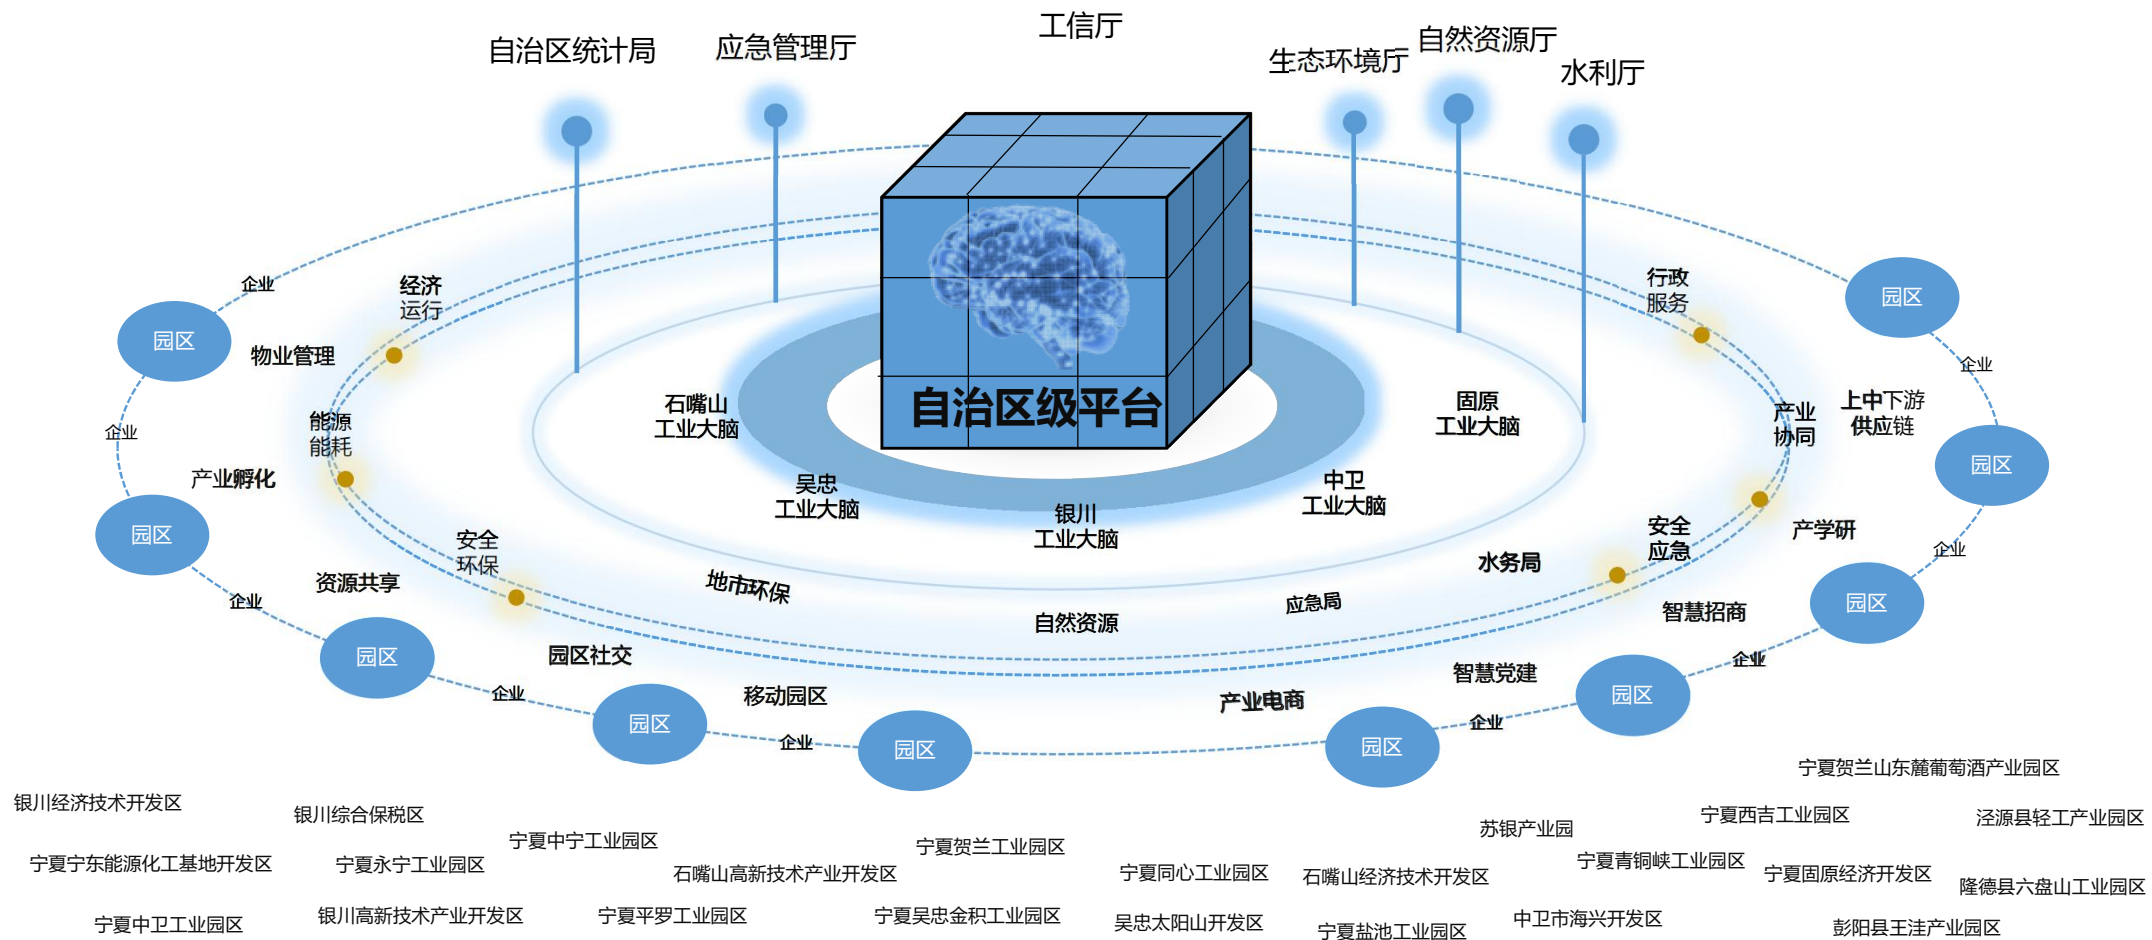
自治区统计局
应急管理厅
工信厅
生态环境厅
自然资源厅
水利厅

自治区级平台

石嘴山
工业大脑
吴忠
工业大脑
银川
工业大脑
中卫
工业大脑
固原
工业大脑

经济
运行
物业管理
能源
能耗
产业孵化
安全
环保
资源共享
地市环保
园区社交
移动园区
自然资源
应急局
产业电商
水务局
智慧党建
智慧招商
安全
应急
产学研
产业
协同
上中下游
供应链
行政
服务

园区
企业
园区
企业
园区
企业
园区
企业
园区
企业
园区
园区
企业
园区
企业
园区
企业
园区
企业
园区
企业
园区

银川经济技术开发区
宁夏宁东能源化工基地开发区
宁夏中卫工业园区
银川综合保税区
宁夏永宁工业园区
银川高新技术产业开发区
宁夏中宁工业园区
宁夏平罗工业园区
石嘴山高新技术产业开发区
宁夏贺兰工业园区
宁夏吴忠金积工业园区
宁夏同心工业园区
吴忠太阳山开发区
石嘴山经济技术开发区
宁夏盐池工业园区
苏银产业园
宁夏青铜峡工业园区
中卫市海兴开发区
宁夏西吉工业园区
宁夏固原经济开发区
宁夏贺兰山东麓葡萄酒产业园区
泾源县轻工产业园区
隆德县六盘山工业园区
彭阳县王洼产业园区